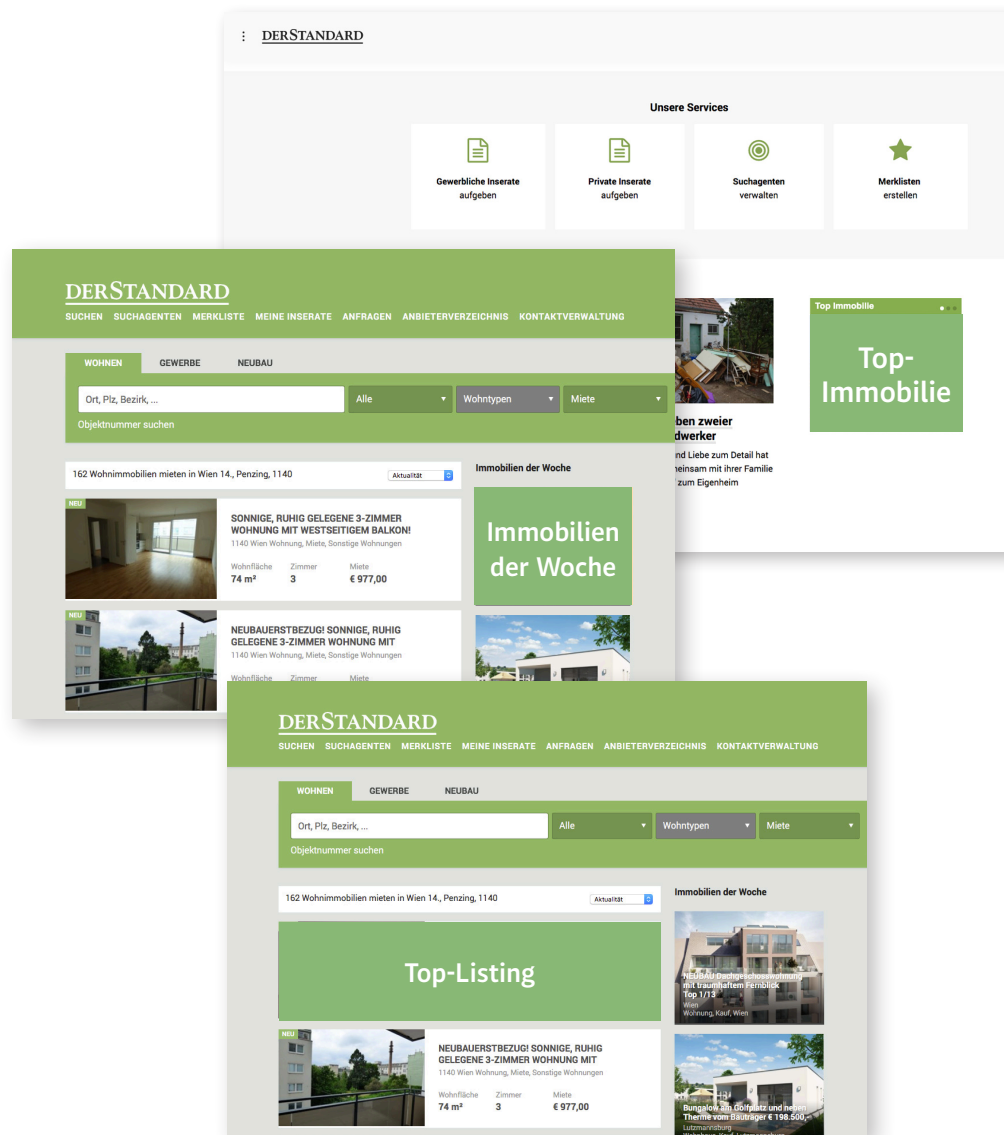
DERSTANDARD

Unsere Services

Gewerbliche Inserate aufgeben

Private Inserate aufgeben

Suchagenten verwalten

Merklisten erstellen

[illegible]ben zweier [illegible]dwerker

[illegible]nd Liebe zum Detail hat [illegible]einsam mit ihrer Familie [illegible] zum Eigenheim

Top Immobilie

Top-Immobilie

DERSTANDARD

SUCHEN SUCHAGENTEN MERKLISTE MEINE INSERATE ANFRAGEN ANBIETERVERZEICHNIS KONTAKTVERWALTUNG

WOHNEN GEWERBE NEUBAU

Ort, Plz, Bezirk, ...

Alle

Wohntypen

Miete

Objektnummer suchen

162 Wohnimmobilien mieten in Wien 14., Penzing, 1140

Aktualität

Immobilien der Woche

NEU

SONNIGE, RUHIG GELEGENE 3-ZIMMER WOHNUNG MIT WESTSEITIGEM BALKON!

1140 Wien Wohnung, Miete, Sonstige Wohnungen

| Wohnfläche | Zimmer | Miete |
|---|---|---|
| 74 m² | 3 | € 977,00 |

Immobilien der Woche

NEU

NEUBAUERSTBEZUG! SONNIGE, RUHIG GELEGENE 3-ZIMMER WOHNUNG MIT

1140 Wien Wohnung, Miete, Sonstige Wohnungen

Wohnfläche Zimmer Miete

DERSTANDARD

SUCHEN SUCHAGENTEN MERKLISTE MEINE INSERATE ANFRAGEN ANBIETERVERZEICHNIS KONTAKTVERWALTUNG

WOHNEN GEWERBE NEUBAU

Ort, Plz, Bezirk, ...

Alle

Wohntypen

Miete

Objektnummer suchen

162 Wohnimmobilien mieten in Wien 14., Penzing, 1140

Aktualität

Immobilien der Woche

Top-Listing

NEUBAU Dachgeschosswohnung mit traumhaftem Fernblick

Top 1/13

Wien

Wohnung, Kauf, Wien

NEU

NEUBAUERSTBEZUG! SONNIGE, RUHIG GELEGENE 3-ZIMMER WOHNUNG MIT

1140 Wien Wohnung, Miete, Sonstige Wohnungen

| Wohnfläche | Zimmer | Miete |
|---|---|---|
| 74 m² | 3 | € 977,00 |

Bungalow am Golfplatz und neuen Therme vom Bauträger € 198.500,-

Lutzmannsburg

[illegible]